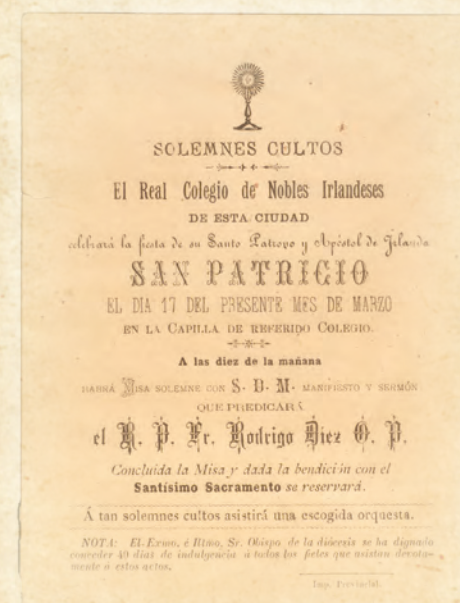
SOLEMNES CULTOS

El Real Colegio de Nobles Irlandeses

DE ESTA CIUDAD

celebrará la fiesta de su Santo Patrono y Apóstol de Irlanda

SAN PATRICIO

EL DIA 17 DEL PRESENTE MES DE MARZO

EN LA CAPILLA DE REFERIDO COLEGIO.

A las diez de la mañana

HABRÁ MISA SOLEMNE CON S. D. M. MANIFIESTO Y SERMÓN QUE PREDICARÁ

el R. P. Fr. Rodrigo Diez O. P.

Concluida la Misa y dada la bendición con el Santísimo Sacramento se reservará.

A tan solemnes cultos asistirá una escogida orquesta.

NOTA: El Excmo. é Ilmo. Sr. Obispo de la diócesis se ha dignado conceder 40 días de indulgencia á todos los fieles que asistan devotamente á estos actos.

Imp. Provincial.